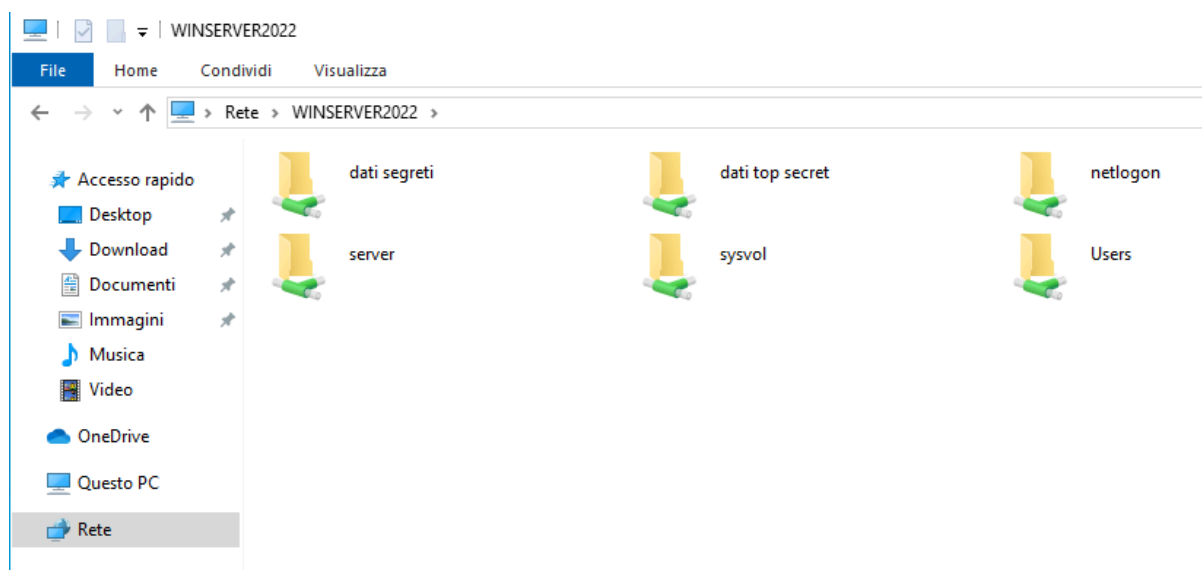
WINSERVER2022

File Home Condividi Visualizza

Rete > WINSERVER2022 >

Accesso rapido
Desktop
Download
Documenti
Immagini
Musica
Video
OneDrive
Questo PC
Rete

dati segreti
dati top secret
netlogon
server
sysvol
Users